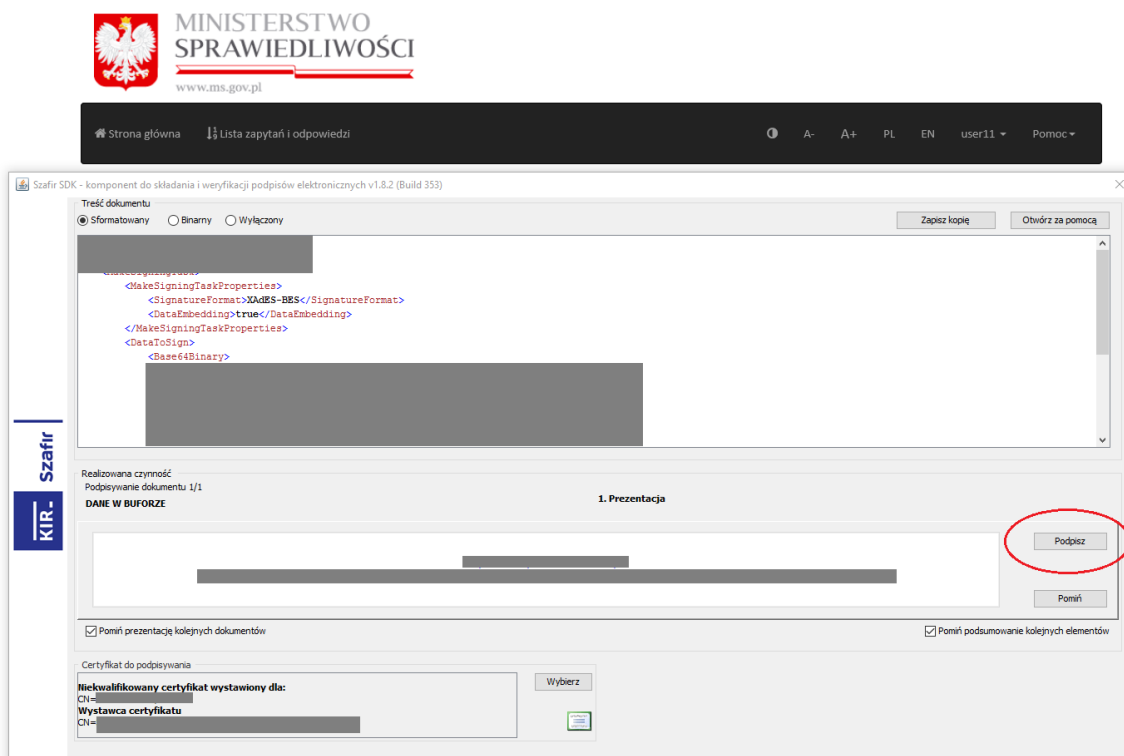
MINISTERSTWO
SPRAWIEDLIWOŚCI
www.ms.gov.pl

Strona główna
Lista zapytań i odpowiedzi
A-
A+
PL
EN
user11
Pomoc

Szafir SDK - komponent do składania i weryfikacji podpisów elektronicznych v1.8.2 (Build 353)

Treść dokumentu
Sformatowany
Binarny
Wyłączony
Zapisz kopię
Otwórz za pomocą

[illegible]
<MakeSigningTaskProperties>
<SignatureFormat>XAdES-BES</SignatureFormat>
<DataEmbedding>true</DataEmbedding>
</MakeSigningTaskProperties>
<DataToSign>
<Base64Binary>

Szafir
KIR

Realizowana czynność
Podpisywanie dokumentu 1/1
DANE W BUFORZE
1. Prezentacja
Podpisz
Pomiń
Pomiń prezentację kolejnych dokumentów
Pomiń podsumowanie kolejnych elementów

Certyfikat do podpisywania
Niekwalifikowany certyfikat wystawiony dla:
CN=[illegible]
Wystawca certyfikatu
CN=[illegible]
Wybierz